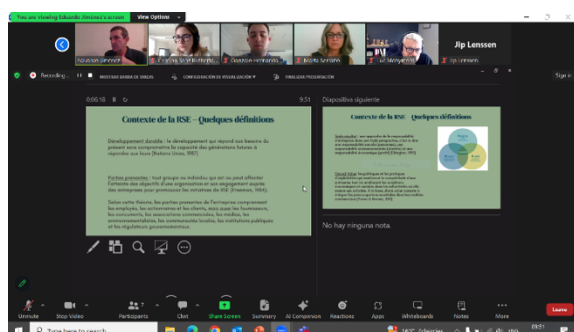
You are viewing Eduardo Jiménez's screen View Options

Eduardo Jiménez
Cristina Vigil Bustam...
Gaston Fernández
Marta Serrano
Luc Vanyenvoort
Jip Lenssen
Jip Lenssen

Recording... MOSTRAR BARRA DE TAREAS CONFIGURACIÓN DE VISUALIZACIÓN FINALIZAR PRESENTACIÓN

0:06:18 9:51

Diapositiva siguiente

Contexte de la RSE – Quelques définitions

Développement durable : le développement qui répond aux besoins du présent sans compromettre la capacité des générations futures à répondre aux leurs (Nations Unies, 1987)

Parties prenantes : tout groupe ou individu qui est ou peut affecter l'atteinte des objectifs d'une organisation et ses engagements auprès des entreprises pour promouvoir les initiatives de RSE (Freeman, 1984)

Selon cette théorie, les parties prenantes de l'entreprise comprennent les employés, les actionnaires et les clients, mais aussi les fournisseurs, les concurrents, les associations commerciales, les médias, les environnementalistes, les communautés locales, les institutions publiques et les régulateurs gouvernementaux.

Contexte de la RSE – Quelques définitions

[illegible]

No hay ninguna nota.

Unmute Stop Video Participants Chat Share Screen Summary AI Companion Reactions Apps Whiteboards Notes More Leave

Type here to search